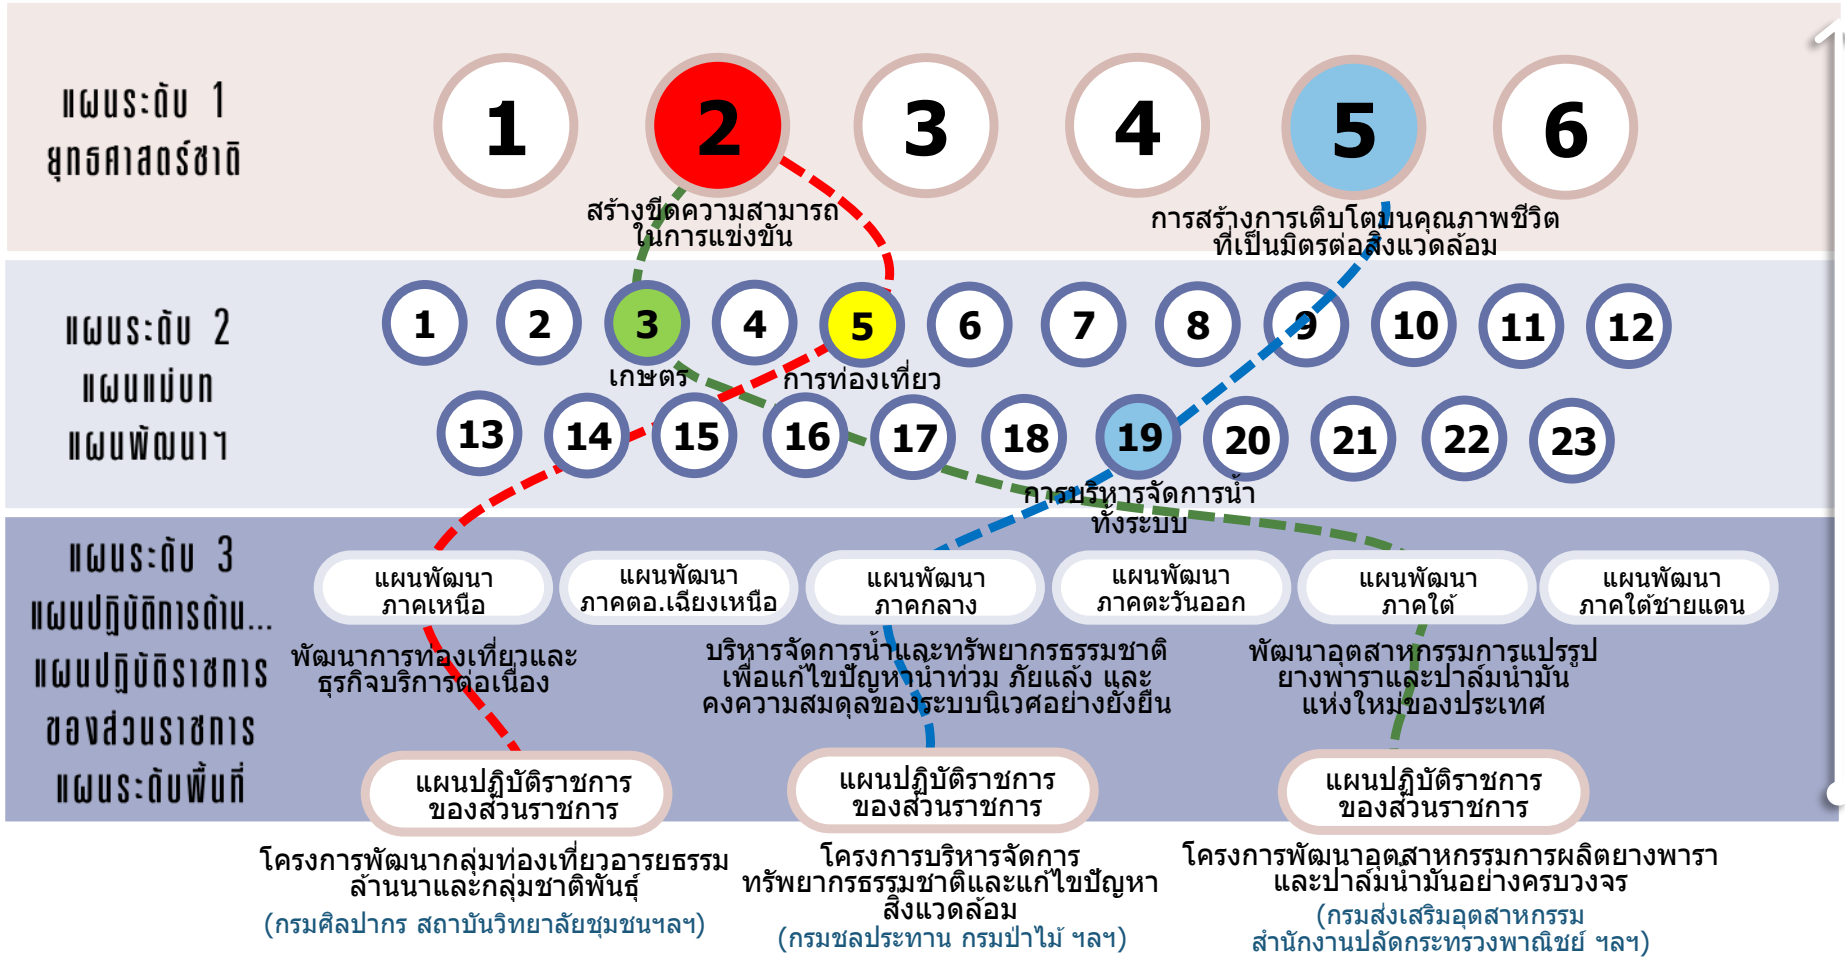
แผนระดับ 1
ยุทธศาสตร์ชาติ

1
2
3
4
5
6

สร้างขีดความสามารถในการแข่งขัน

การสร้างการเติบโตบนคุณภาพชีวิตที่เป็นมิตรต่อสิ่งแวดล้อม

แผนระดับ 2
แผนแม่บท
แผนพัฒนาฯ

1
2
3
4
5
6
7
8
9
10
11
12

เกษตร

การท่องเที่ยว

13
14
15
16
17
18
19
20
21
22
23

การบริหารจัดการน้ำทั้งระบบ

แผนระดับ 3
แผนปฏิบัติการด้าน...
แผนปฏิบัติราชการของส่วนราชการ
แผนระดับพื้นที่

แผนพัฒนาภาคเหนือ

แผนพัฒนาภาคตอ.เฉียงเหนือ

แผนพัฒนาภาคกลาง

แผนพัฒนาภาคตะวันออก

แผนพัฒนาภาคใต้

แผนพัฒนาภาคใต้ชายแดน

พัฒนาการท่องเที่ยวและธุรกิจบริการต่อเนื่อง

บริหารจัดการน้ำและทรัพยากรธรรมชาติเพื่อแก้ไขปัญหาน้ำท่วม ภัยแล้ง และคงความสมดุลของระบบนิเวศอย่างยั่งยืน

พัฒนาอุตสาหกรรมการแปรรูปยางพาราและปาล์มน้ำมันแห่งใหม่ของประเทศ

แผนปฏิบัติราชการของส่วนราชการ

แผนปฏิบัติราชการของส่วนราชการ

แผนปฏิบัติราชการของส่วนราชการ

โครงการพัฒนากลุ่มท่องเที่ยวอารยธรรมล้านนาและกลุ่มชาติพันธุ์
(กรมศิลปากร สถาบันวิทยาลัยชุมชนฯลฯ)

โครงการบริหารจัดการทรัพยากรธรรมชาติและแก้ไขปัญหาสิ่งแวดล้อม
(กรมชลประทาน กรมป่าไม้ ฯลฯ)

โครงการพัฒนาอุตสาหกรรมการผลิตยางพาราและปาล์มน้ำมันอย่างครบวงจร
(กรมส่งเสริมอุตสาหกรรม สำนักงานปลัดกระทรวงพาณิชย์ ฯลฯ)